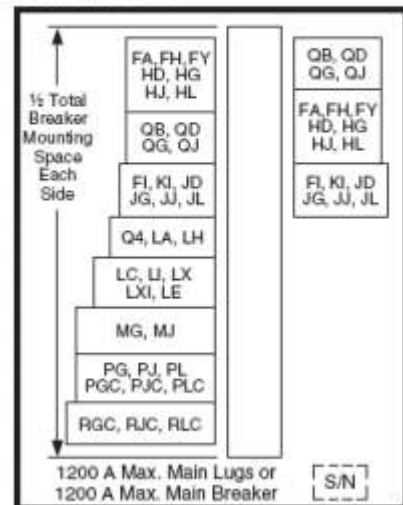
½ Total Breaker Mounting Space Each Side

FA, FH, FY
HD, HG
HJ, HL

QB, QD
QG, QJ

FI, KI, JD
JG, JJ, JL

Q4, LA, LH

LC, LI, LX
LXI, LE

MG, MJ

PG, PJ, PL
PGC, PJC, PLC

RGC, RJC, RLC

QB, QD
QG, QJ

FA, FH, FY
HD, HG
HJ, HL

FI, KI, JD
JG, JJ, JL

1200 A Max. Main Lugs or
1200 A Max. Main Breaker

S/N